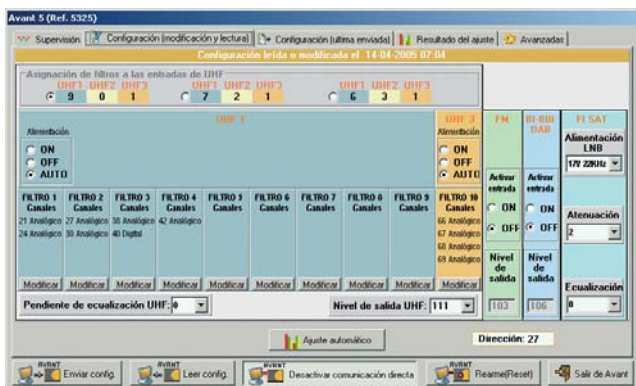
Avant 5 (Ref. 5325)

Supervisión | Configuración (modificación y lectura) | Configuración (última enviada) | Resultado del ajuste | Avanzadas

Configuración leída o modificada el 14-04-2005 07:04

Asignación de filtros a las entradas de UHF

| UHF1 | UHF2 | UHF3 |
|---|---|---|
| 9 | 0 | 1 |

| UHF1 | UHF2 | UHF3 |
|---|---|---|
| 7 | 2 | 1 |

| UHF1 | UHF2 | UHF3 |
|---|---|---|
| 6 | 3 | 1 |

UHF 1

Alimentación
ON
OFF
AUTO

| FILTRO 1 Canales | FILTRO 2 Canales | FILTRO 3 Canales | FILTRO 4 Canales | FILTRO 5 Canales | FILTRO 6 Canales | FILTRO 7 Canales | FILTRO 8 Canales | FILTRO 9 Canales |
|---|---|---|---|---|---|---|---|---|
| 21 Analógico | 27 Analógico | 38 Analógico | 42 Analógico | | | | | |
| 24 Analógico | 30 Analógico | 40 Digital | | | | | | |
| Modificar | Modificar | Modificar | Modificar | Modificar | Modificar | Modificar | Modificar | Modificar |

UHF 3
Alimentación
ON
OFF
AUTO

FILTRO 10 Canales
66 Analógico
67 Analógico
68 Analógico
69 Analógico
Modificar

FM
Activar entrada
ON
OFF
Nivel de salida
103

BI-BIII DAB
Activar entrada
ON
OFF
Nivel de salida
106

FI SAT
Alimentación LNB
17V 22KHz
Atenuación
2
Ecualización
0

Pendiente de ecualización UHF: 0

Nivel de salida UHF: 111

Ajuste automático

Dirección: 27

AVANT Enviar config. | AVANT Leer config. | AVANT Desactivar comunicación directa | AVANT Rearme(Reset) | Salir de Avant